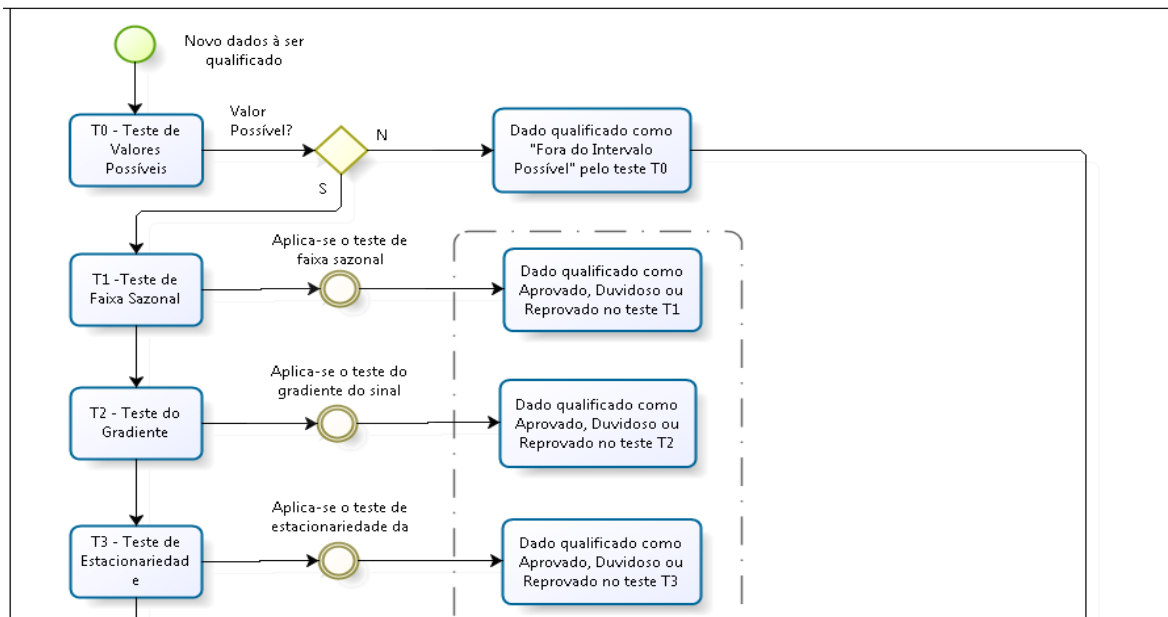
Novo dados à ser qualificado

T0 - Teste de Valores Possíveis

Valor Possível?

N

S

Dado qualificado como "Fora do Intervalo Possível" pelo teste T0

T1 -Teste de Faixa Sazonal

Aplica-se o teste de faixa sazonal

Dado qualificado como Aprovado, Duvidoso ou Reprovado no teste T1

T2 - Teste do Gradiente

Aplica-se o teste do gradiente do sinal

Dado qualificado como Aprovado, Duvidoso ou Reprovado no teste T2

T3 - Teste de Estacionariedad e

Aplica-se o teste de estacionariedade da

Dado qualificado como Aprovado, Duvidoso ou Reprovado no teste T3